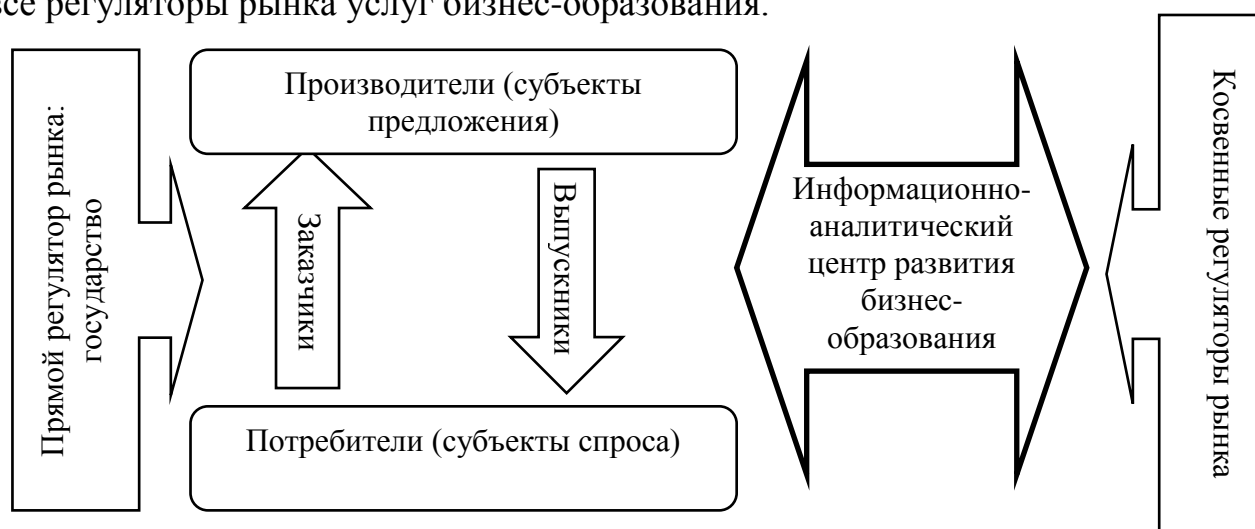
все регуляторы рынка услуг бизнес-образования.

Прямой регулятор рынка: государство

Производители (субъекты предложения)

Заказчики

Выпускники

Потребители (субъекты спроса)

Информационно-аналитический центр развития бизнес-образования

Косвенные регуляторы рынка